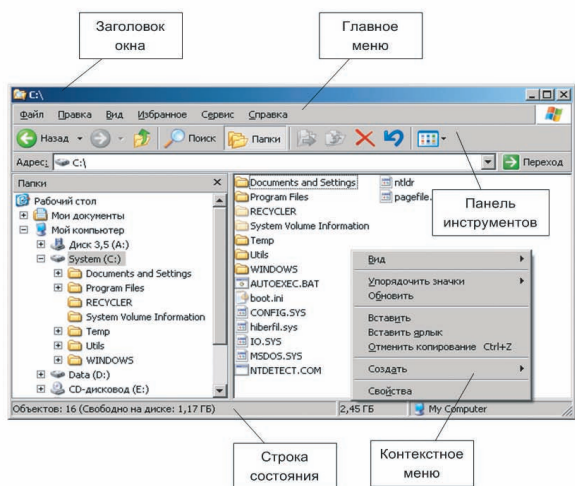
Заголовок окна

Главное меню

C:\

Файл Правка Вид Избранное Сервис Справка

Назад Поиск Папки

Адрес: C:\

Переход

Панель инструментов

Папки

Рабочий стол
Мои документы
Мой компьютер
Диск 3,5 (A:)
System (C:)
Documents and Settings
Program Files
RECYCLER
System Volume Information
Temp
Utils
WINDOWS
Data (D:)
CD-дисковод (E:)

Documents and Settings
Program Files
RECYCLER
System Volume Information
Temp
Utils
WINDOWS
AUTOEXEC.BAT
boot.ini
CONFIG.SYS
hiberfil.sys
IO.SYS
MSDOS.SYS
NTDETECT.COM
ntldr
pagefile.

Вид
Упорядочить значки
Обновить
Вставить
Вставить ярлык
Отменить копирование Ctrl+Z
Создать
Свойства

Объектов: 16 (Свободно на диске: 1,17 ГБ)

2,45 ГБ

My Computer

Строка состояния

Контекстное меню